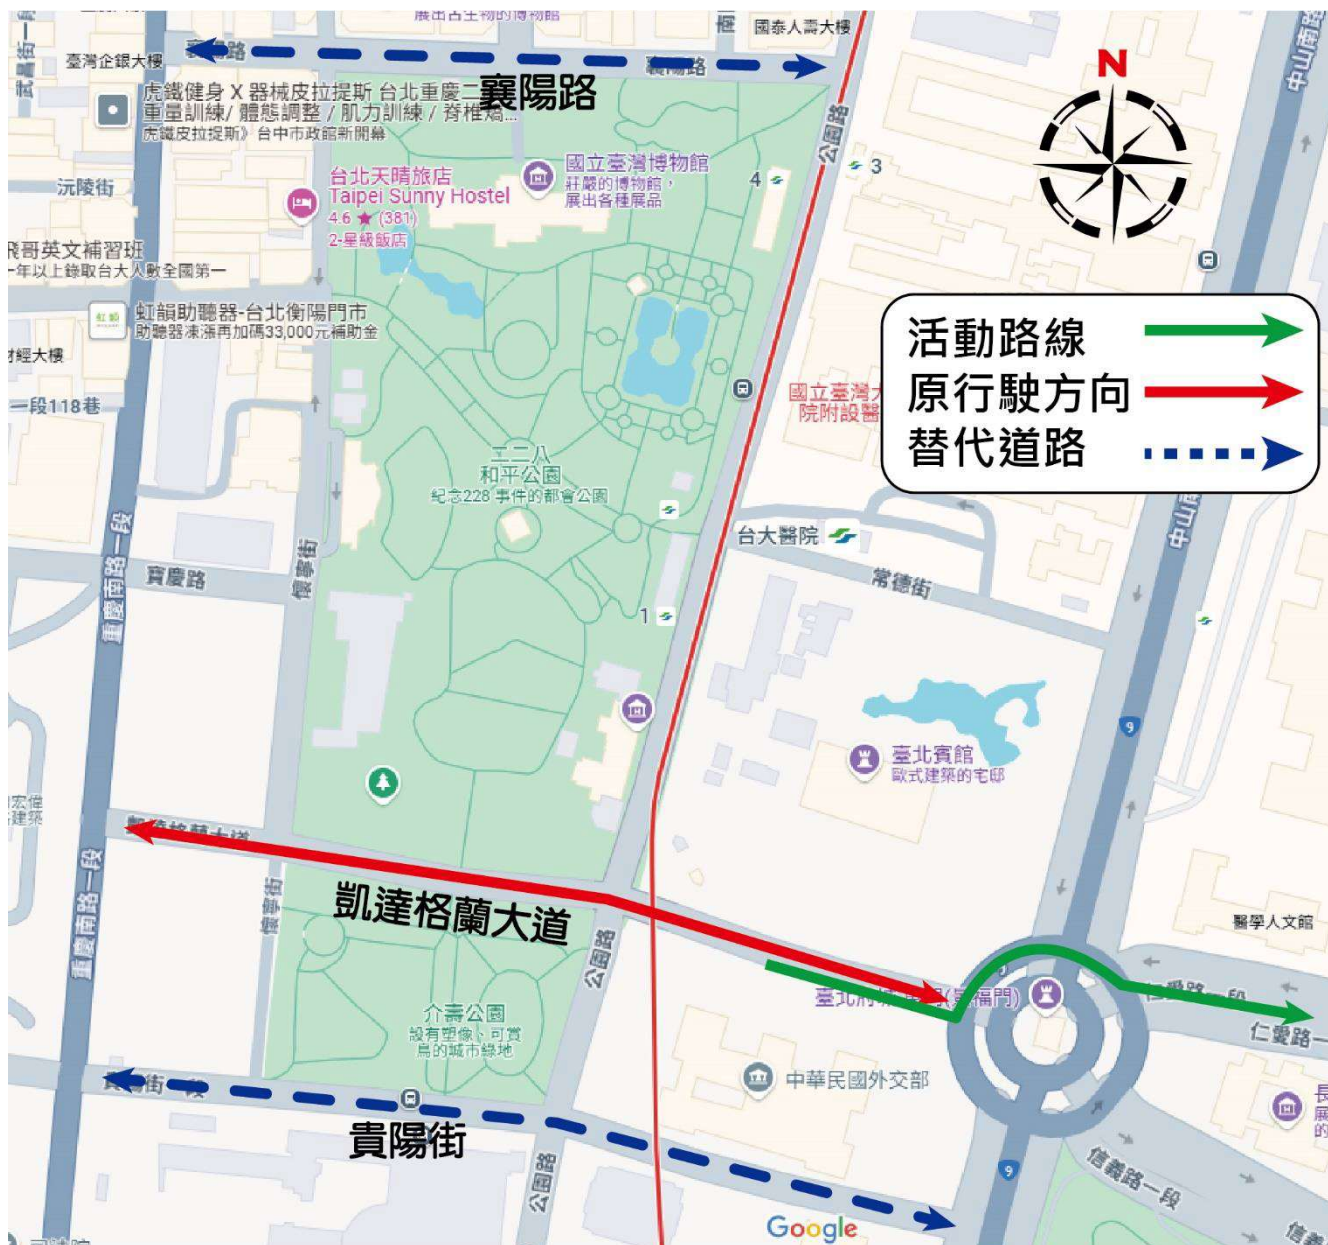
N

襄陽路

凱達格蘭大道

貴陽街

活動路線
原行駛方向
替代道路

臺灣企銀大樓
虎鐵健身 X 器械皮拉提斯 台北重慶二
重量訓練/ 體態調整 / 肌力訓練 / 脊椎矯...
虎鐵皮拉提斯》台中市政館新開幕
沅陵街
飛哥英文補習班
一年以上錄取台大人數全國第一
虹韻助聽器-台北衡陽門市
助聽器凍漲再加碼33,000元補助金
財經大樓
一段118巷
台北天晴旅店
Taipei Sunny Hostel
4.6 ★ (381)
2-星級飯店
國立臺灣博物館
莊嚴的博物館，
展出各種展品
國泰人壽大樓
公園路
二二八
和平公園
紀念228 事件的都會公園
國立臺灣大
院附設醫
台大醫院
常德街
中山南路
寶慶路
懷寧街
重慶南路一段
臺北賓館
歐式建築的宅邸
介壽公園
設有塑像，可賞
鳥的城市綠地
中華民國外交部
醫學人文館
仁愛路
信義路一段
Google